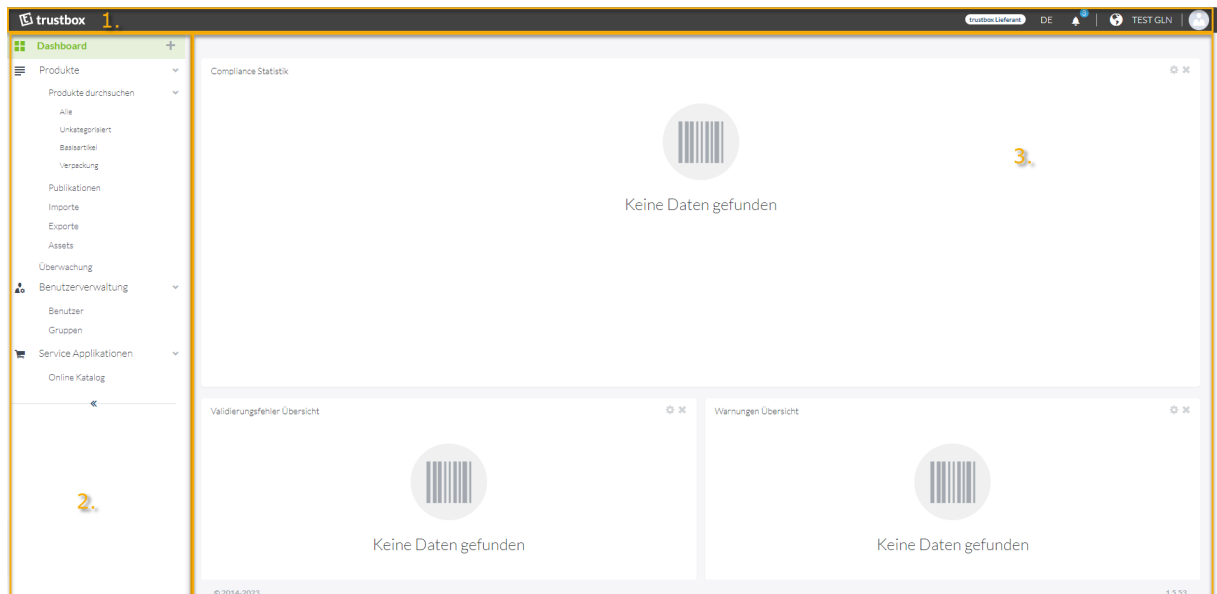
trustbox 1.

trustbox Lieferant DE 0 TEST GLN

Dashboard +
Produkte
Produkte durchsuchen
Alle
Unkategorisiert
Basisartikel
Verpackung
Publikationen
Importe
Exporte
Assets
Überwachung
Benutzerverwaltung
Benutzer
Gruppen
Service Applikationen
Online Katalog
«

2.

Compliance Statistik

3.

Keine Daten gefunden

Validierungsfehler Übersicht

Keine Daten gefunden

Warnungen Übersicht

Keine Daten gefunden

© 2014-2023

1.5.53